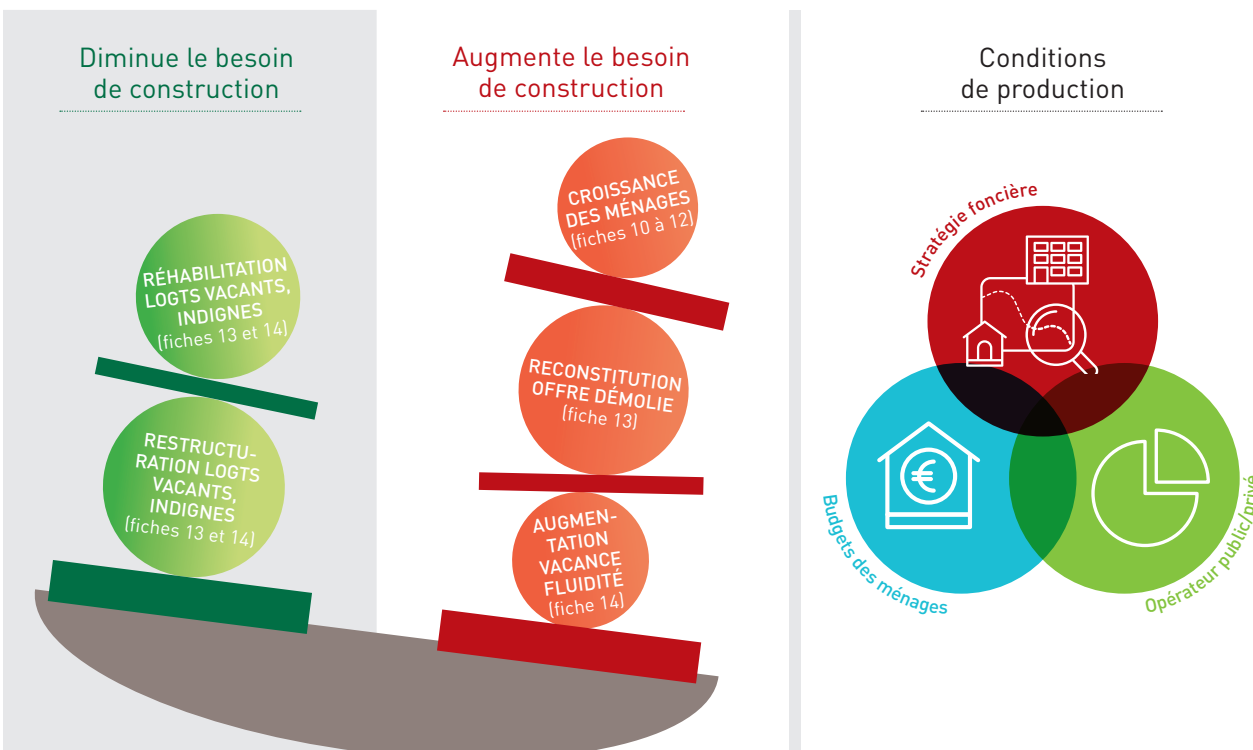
Diminue le besoin de construction

RÉHABILITATION LOGTS VACANTS, INDIGNES (fiches 13 et 14)

RESTRUCTURATION LOGTS VACANTS, INDIGNES (fiches 13 et 14)

Augmente le besoin de construction

CROISSANCE DES MÉNAGES (fiches 10 à 12)

RECONSTITUTION OFFRE DÉMOLIE (fiche 13)

AUGMENTATION VACANCE FLUIDITÉ (fiche 14)

Conditions de production

Stratégie foncière

Budgets des ménages

Opérateur public/privé